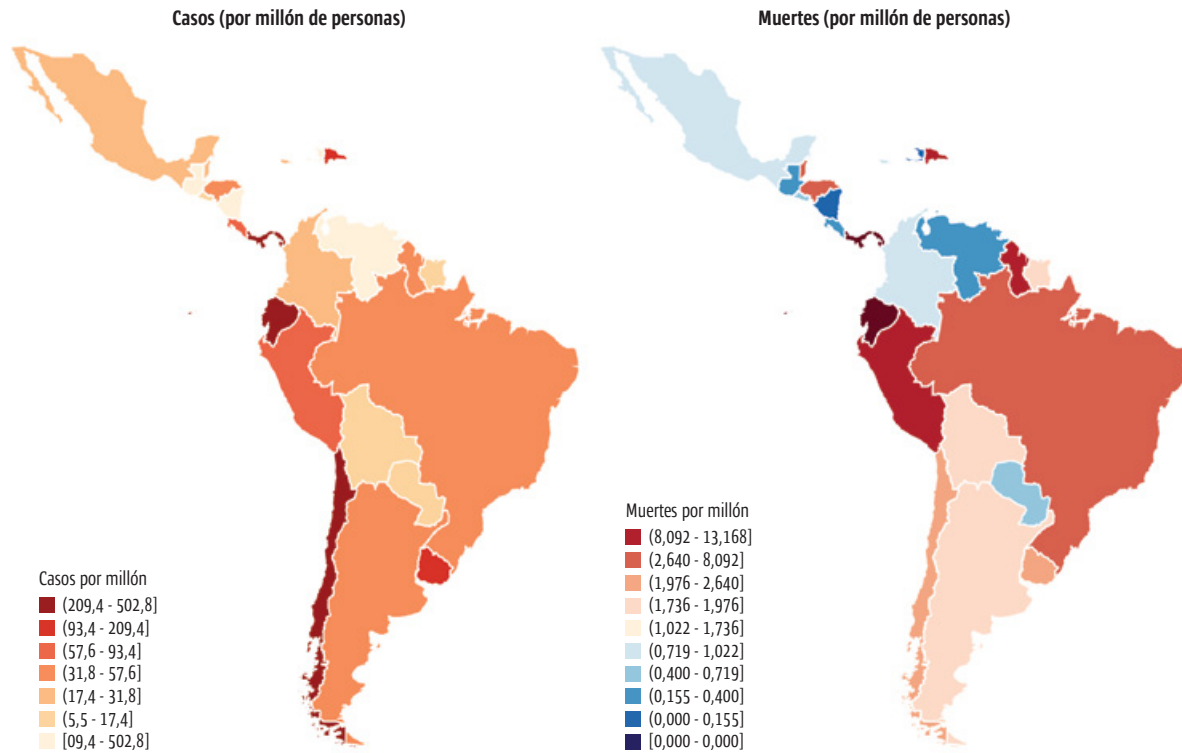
Casos (por millón de personas)

Casos por millón
(209,4 - 502,8]
(93,4 - 209,4]
(57,6 - 93,4]
(31,8 - 57,6]
(17,4 - 31,8]
(5,5 - 17,4]
[09,4 - 502,8]

Muertes (por millón de personas)

Muertes por millón
(8,092 - 13,168]
(2,640 - 8,092]
(1,976 - 2,640]
(1,736 - 1,976]
(1,022 - 1,736]
(0,719 - 1,022]
(0,400 - 0,719]
(0,155 - 0,400]
(0,000 - 0,155]
[0,000 - 0,000]